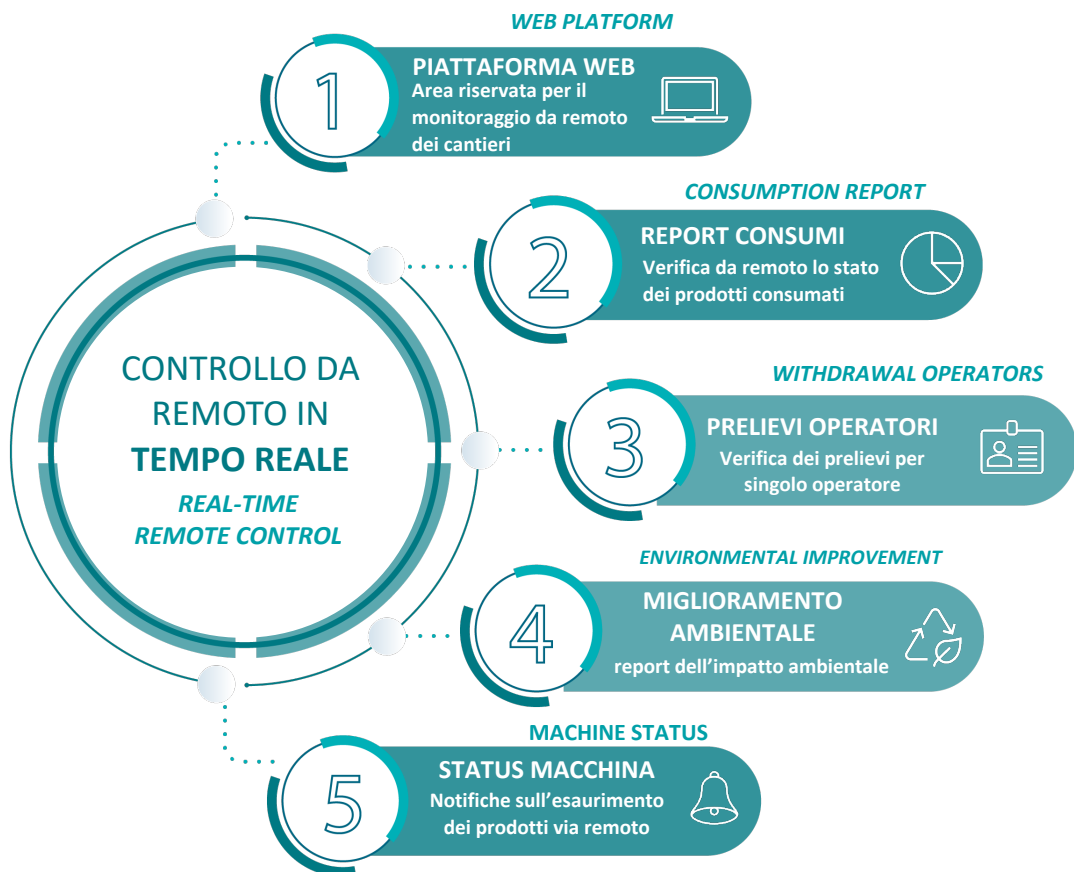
CONTROLLO DA REMOTO IN **TEMPO REALE**

*REAL-TIME REMOTE CONTROL*

*WEB PLATFORM*

1

PIATTAFORMA WEB

Area riservata per il monitoraggio da remoto dei cantieri

*CONSUMPTION REPORT*

2

REPORT CONSUMI

Verifica da remoto lo stato dei prodotti consumati

*WITHDRAWAL OPERATORS*

3

PRELIEVI OPERATORI

Verifica dei prelievi per singolo operatore

*ENVIRONMENTAL IMPROVEMENT*

4

MIGLIORAMENTO AMBIENTALE

report dell'impatto ambientale

MACHINE STATUS

5

STATUS MACCHINA

Notifiche sull'esaurimento dei prodotti via remoto